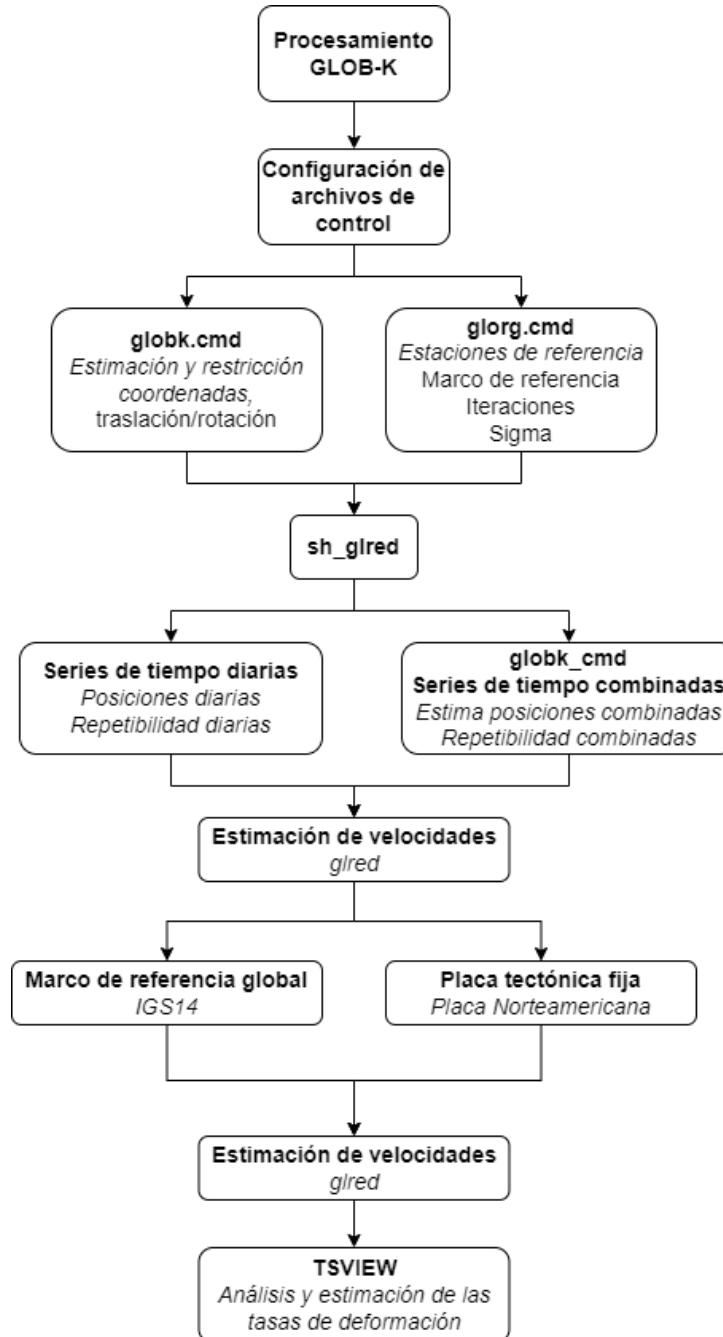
Procesamiento GLOB-K

Configuración de archivos de control

globk.cmd
Estimación y restricción coordenadas, traslación/rotación

glorg.cmd
Estaciones de referencia
Marco de referencia
Iteraciones
Sigma

sh_glred

Series de tiempo diarias
Posiciones diarias
Repetibilidad diarias

globk_cmd
Series de tiempo combinadas
Estima posiciones combinadas
Repetibilidad combinadas

Estimación de velocidades
glred

Marco de referencia global
IGS14

Placa tectónica fija
Placa Norteamericana

Estimación de velocidades
glred

TSVIEW
Análisis y estimación de las tasas de deformación